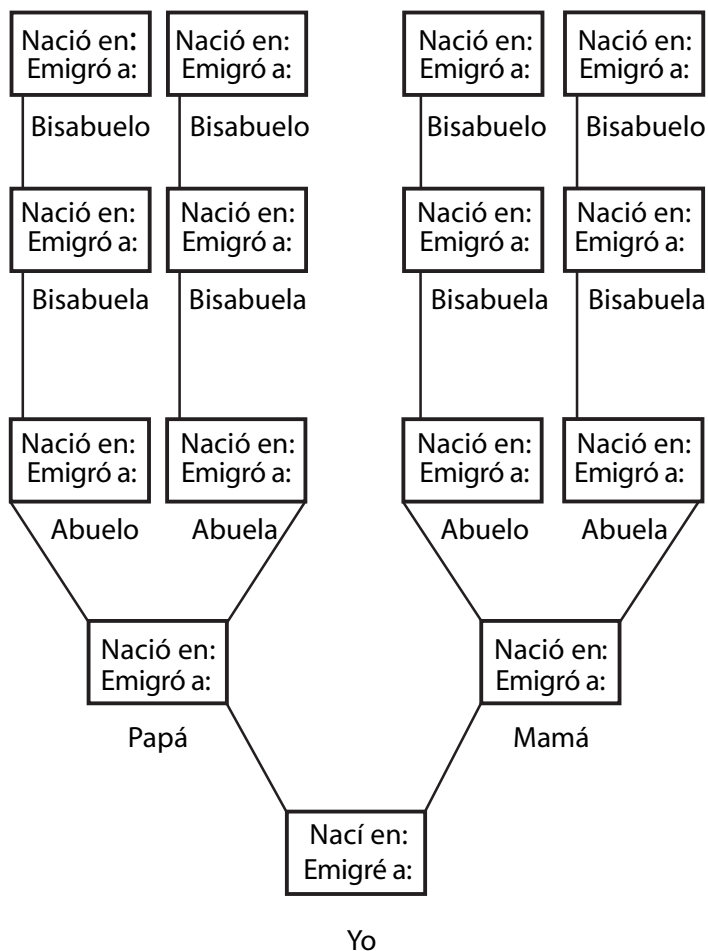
Nació en:
Emigró a:

Nació en:
Emigró a:

Nació en:
Emigró a:

Nació en:
Emigró a:

Bisabuelo

Bisabuelo

Bisabuelo

Bisabuelo

Nació en:
Emigró a:

Nació en:
Emigró a:

Nació en:
Emigró a:

Nació en:
Emigró a:

Bisabuela

Bisabuela

Bisabuela

Bisabuela

Nació en:
Emigró a:

Nació en:
Emigró a:

Nació en:
Emigró a:

Nació en:
Emigró a:

Abuelo

Abuela

Abuelo

Abuela

Nació en:
Emigró a:

Nació en:
Emigró a:

Papá

Mamá

Nací en:
Emigré a:

Yo